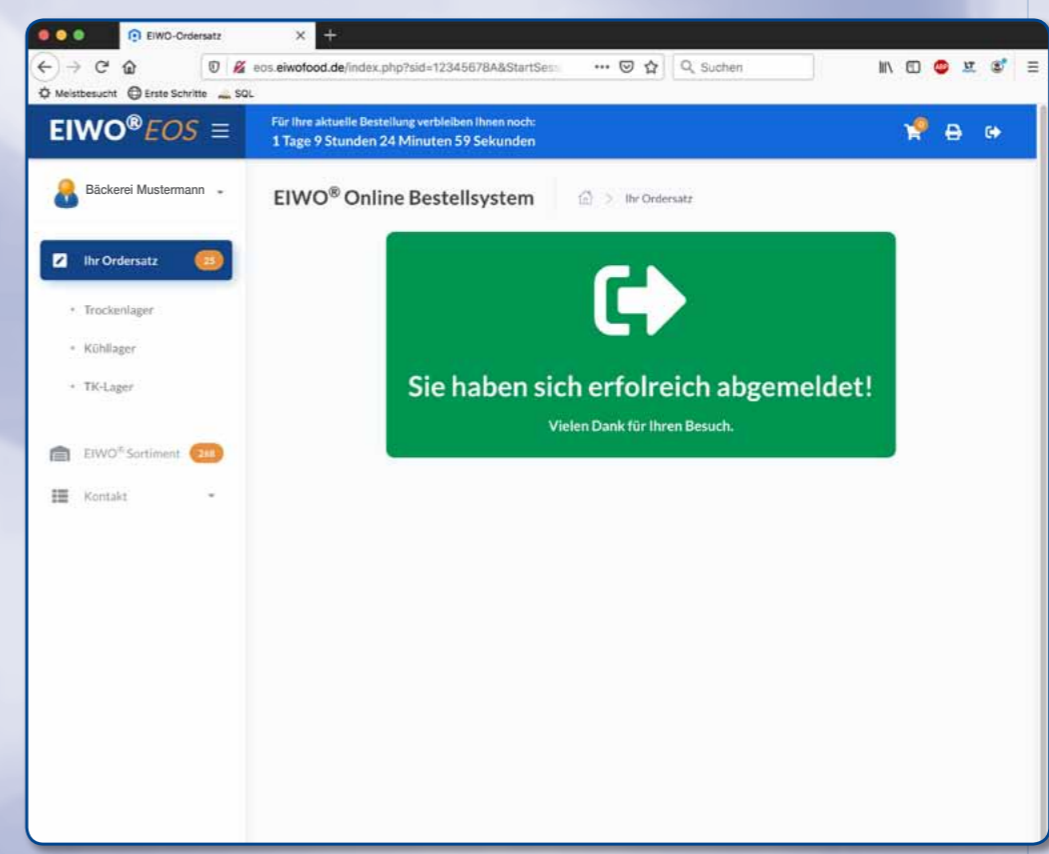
EIWO-Ordersatz

eos.eiwofood.de/index.php?sid=12345678A&StartSess

Suchen

Meistbesucht Erste Schritte SQL

EIWO® EOS

Für Ihre aktuelle Bestellung verbleiben Ihnen noch:
1 Tage 9 Stunden 24 Minuten 59 Sekunden

Bäckerei Mustermann

EIWO® Online Bestellsystem

Ihr Ordersatz

Ihr Ordersatz 25

• Trockenlager
• Kühllager
• TK-Lager

EIWO® Sortiment 268

Kontakt

Sie haben sich erfolreich abgemeldet!

Vielen Dank für Ihren Besuch.